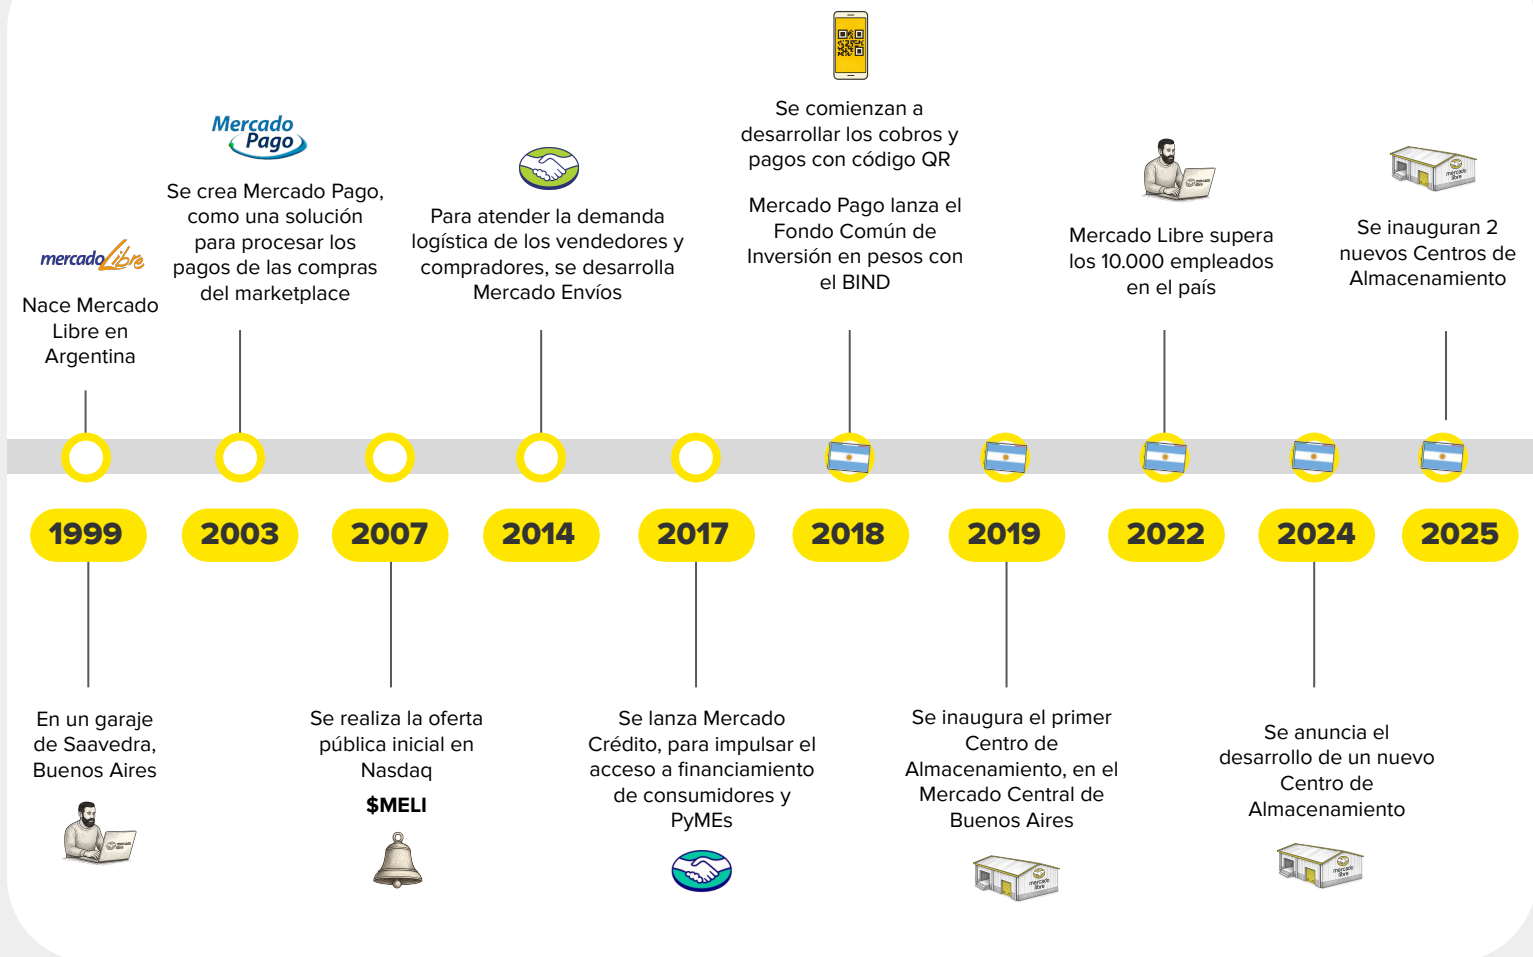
mercado Libre

Nace Mercado Libre en Argentina

Mercado Pago

Se crea Mercado Pago, como una solución para procesar los pagos de las compras del marketplace

Para atender la demanda logística de los vendedores y compradores, se desarrolla Mercado Envíos

Se comienzan a desarrollar los cobros y pagos con código QR

Mercado Pago lanza el Fondo Común de Inversión en pesos con el BIND

Mercado Libre supera los 10.000 empleados en el país

Se inauguran 2 nuevos Centros de Almacenamiento

1999

2003

2007

2014

2017

2018

2019

2022

2024

2025

En un garaje de Saavedra, Buenos Aires

Se realiza la oferta pública inicial en Nasdaq

$MELI

Se lanza Mercado Crédito, para impulsar el acceso a financiamiento de consumidores y PyMEs

Se inaugura el primer Centro de Almacenamiento, en el Mercado Central de Buenos Aires

Se anuncia el desarrollo de un nuevo Centro de Almacenamiento